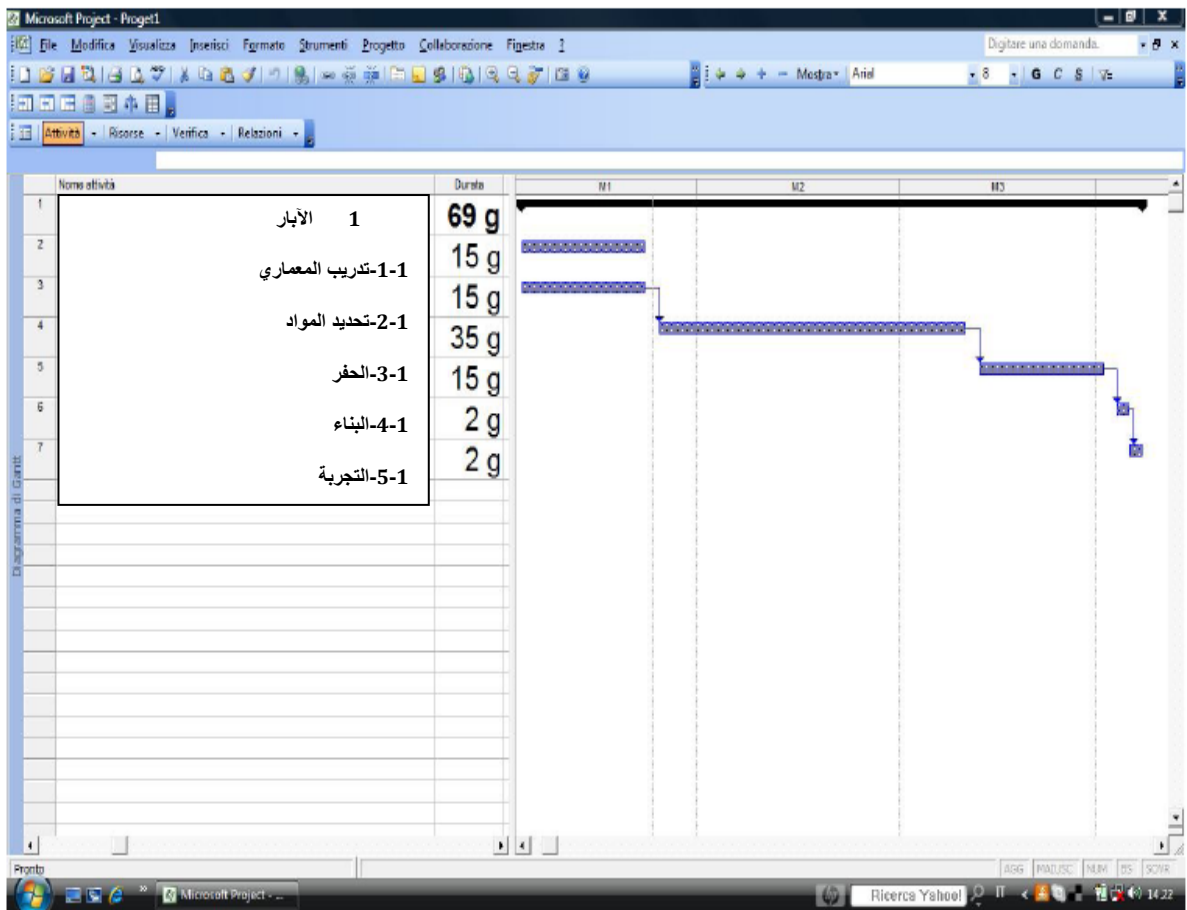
Microsoft Project - Proget1

File Modifica Visualizza Inserisci Formato Strumenti Progetto Collaborazione Finestra ?

Digitare una domanda.

Mostra▾ Arial 8 G C S

Attività ▾ Risorse ▾ Verifica ▾ Relazioni ▾

| | Nome attività | Durata |
|---|---|---|
| 1 | 1 الآبار | 69 g |
| 2 | 1-1-تدريب المعماري | 15 g |
| 3 | 1-2-تحديد المواد | 15 g |
| 4 | 1-3-الحفر | 35 g |
| 5 | 1-4-البناء | 15 g |
| 6 | 1-5-التجربة | 2 g |
| 7 | | 2 g |

M1 M2 M3

Diagramma di Gantt

Pronto

AGG MAIUSC NUM BS SOVR

Microsoft Project - ...

Ricerca Yahoo!

14:22